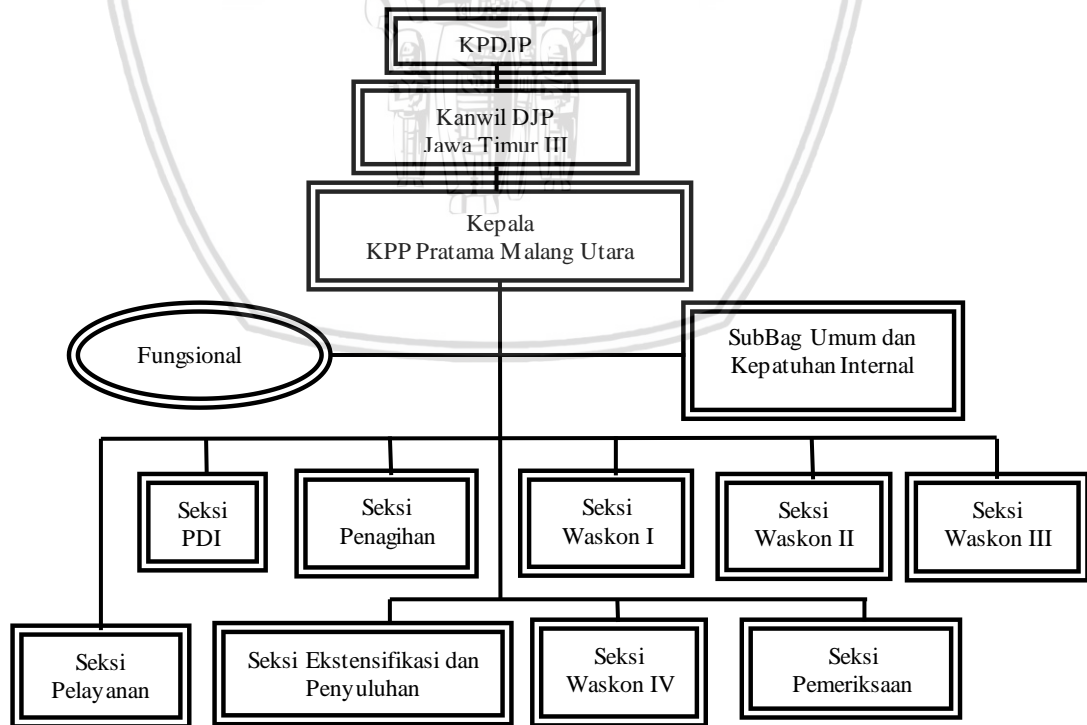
KPDJP

Kanwil DJP
Jawa Timur III

Kepala
KPP Pratama Malang Utara

Fungsional

SubBag Umum dan
Kepatuhan Internal

Seksi
PDI

Seksi
Penagihan

Seksi
Waskon I

Seksi
Waskon II

Seksi
Waskon III

Seksi
Pelayanan

Seksi Ekstensifikasi dan
Penyuluhan

Seksi
Waskon IV

Seksi
Pemeriksaan